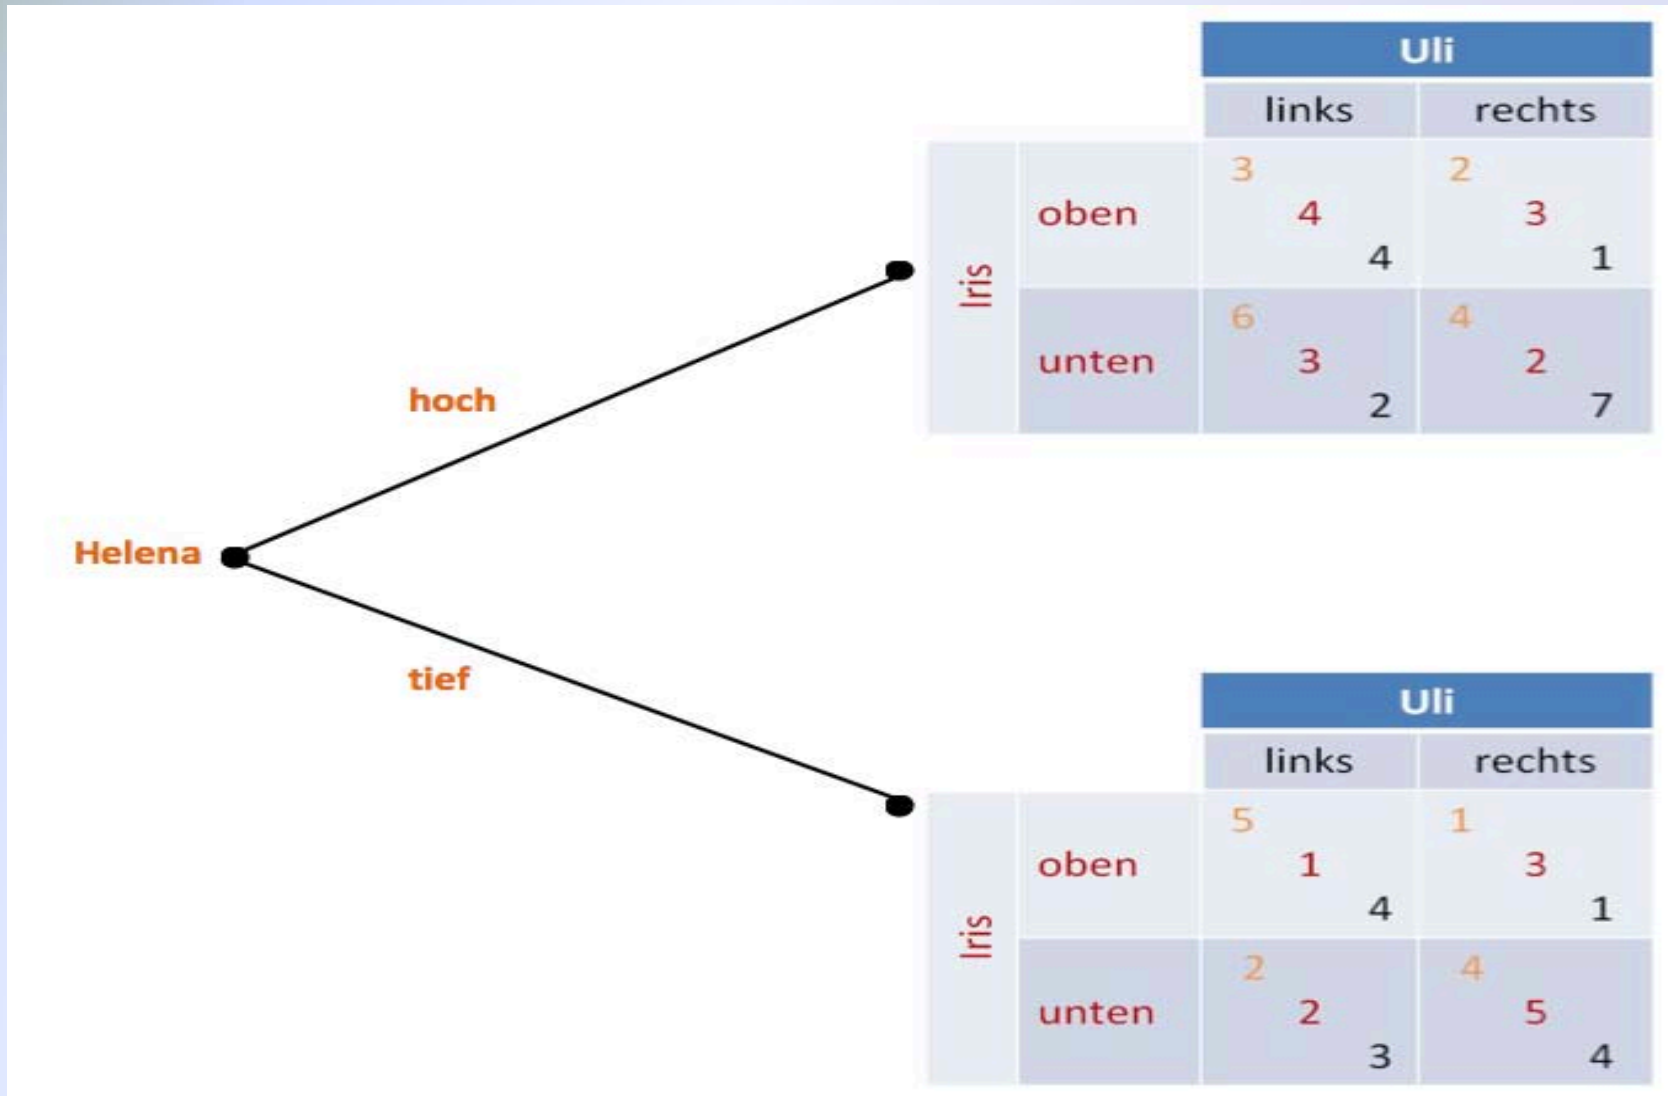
Helena

hoch

tief

| | | Uli | |
|---|---|---|---|
| | | links | rechts |
| Iris | oben | 3 4 4 | 2 3 1 |
| | unten | 6 3 2 | 4 2 7 |

| | | Uli | |
|---|---|---|---|
| | | links | rechts |
| Iris | oben | 5 1 4 | 1 3 1 |
| | unten | 2 2 3 | 4 5 4 |